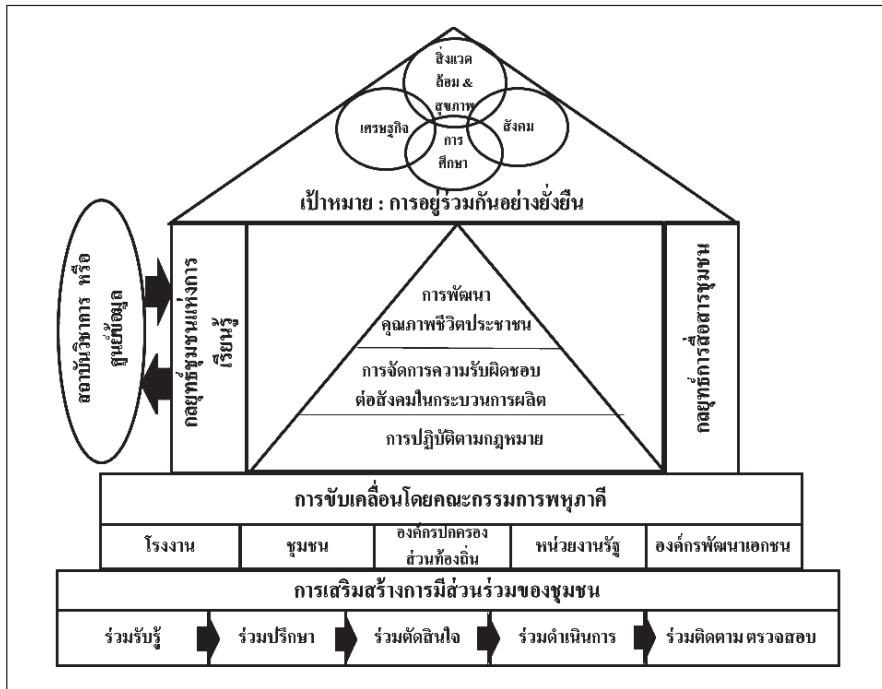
สิ่งแวดล้อม & สุขภาพ

เศรษฐกิจ

สังคม

การศึกษา

เป้าหมาย : การอยู่ร่วมกันอย่างยั่งยืน

สถาบันวิชาการ หรือ ศูนย์ข้อมูล

กลยุทธ์ชุมชนแห่งการเรียนรู้

การพัฒนา คุณภาพชีวิตประชาชน

การจัดการความรับผิดชอบต่อสังคมในกระบวนการผลิต

การปฏิบัติตามกฎหมาย

กลยุทธ์การสื่อสารชุมชน

การขับเคลื่อนโดยคณะกรรมการพหุภาคี

| โรงงาน | ชุมชน | องค์กรปกครองส่วนท้องถิ่น | หน่วยงานรัฐ | องค์กรพัฒนาเอกชน |
|---|---|---|---|---|

การเสริมสร้างการมีส่วนร่วมของชุมชน

ร่วมรับรู้ → ร่วมปรึกษา → ร่วมตัดสินใจ → ร่วมดำเนินการ → ร่วมติดตาม ตรวจสอบ